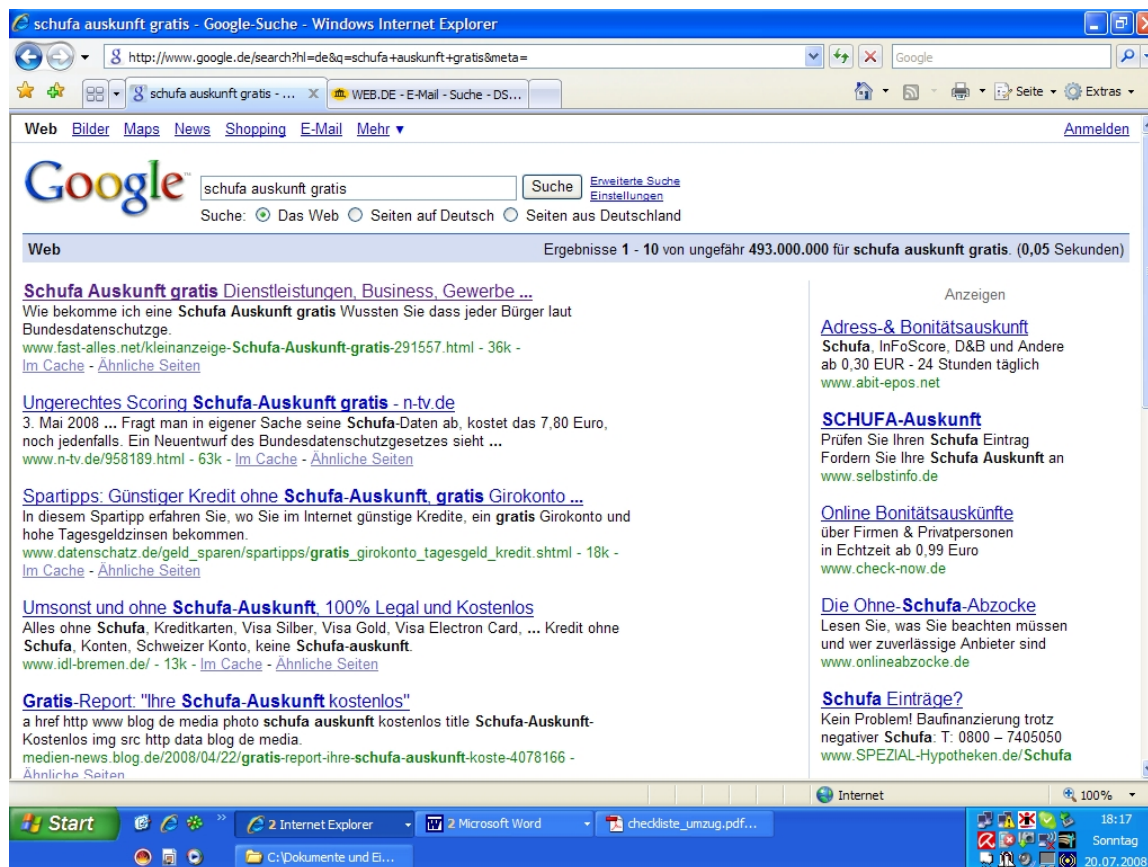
schufa auskunft gratis - Google-Suche - Windows Internet Explorer

http://www.google.de/search?hl=de&q=schufa+auskunft+gratis&meta=

Google

schufa auskunft gratis - ...

WEB.DE - E-Mail - Suche - DS...

Seite · Extras ·

Web Bilder Maps News Shopping E-Mail Mehr ▾

Anmelden

Google

schufa auskunft gratis

Suche

Erweiterte Suche
Einstellungen

Suche: Das Web Seiten auf Deutsch Seiten aus Deutschland

Web

Ergebnisse 1 - 10 von ungefähr 493.000.000 für schufa auskunft gratis. (0,05 Sekunden)

Schufa Auskunft gratis Dienstleistungen, Business, Gewerbe ...
Wie bekomme ich eine Schufa Auskunft gratis Wussten Sie dass jeder Bürger laut Bundesdatenschutzge.
www.fast-alles.net/kleinanzeige-Schufa-Auskunft-gratis-291557.html - 36k -
Im Cache - Ähnliche Seiten

Ungerechtes Scoring Schufa-Auskunft gratis - n-tv.de
3. Mai 2008 ... Fragt man in eigener Sache seine Schufa-Daten ab, kostet das 7,80 Euro, noch jedenfalls. Ein Neuentwurf des Bundesdatenschutzgesetzes sieht ...
www.n-tv.de/958189.html - 63k - Im Cache - Ähnliche Seiten

Spartipps: Günstiger Kredit ohne Schufa-Auskunft, gratis Girokonto ...
In diesem Spartipp erfahren Sie, wo Sie im Internet günstige Kredite, ein gratis Girokonto und hohe Tagesgeldzinsen bekommen.
www.datenschatz.de/geld_sparen/spartipps/gratis_girokonto_tagesgeld_kredit.shtml - 18k -
Im Cache - Ähnliche Seiten

Umsonst und ohne Schufa-Auskunft, 100% Legal und Kostenlos
Alles ohne Schufa, Kreditkarten, Visa Silber, Visa Gold, Visa Electron Card, ... Kredit ohne Schufa, Konten, Schweizer Konto, keine Schufa-auskunft.
www.idl-bremen.de/ - 13k - Im Cache - Ähnliche Seiten

Gratis-Report: "Ihre Schufa-Auskunft kostenlos"
a href http www blog de media photo schufa auskunft kostenlos title Schufa-Auskunft-Kostenlos img src http data blog de media.
medien-news.blog.de/2008/04/22/gratis-report-ihre-schufa-auskunft-koste-4078166 -
Ähnliche Seiten

Anzeigen

Adress-& Bonitätsauskunft
Schufa, InFoScore, D&B und Andere ab 0,30 EUR - 24 Stunden täglich
www.abit-epos.net

SCHUFA-Auskunft
Prüfen Sie Ihren Schufa Eintrag Fordern Sie Ihre Schufa Auskunft an
www.selbstinfo.de

Online Bonitätsauskünfte
über Firmen & Privatpersonen in Echtzeit ab 0,99 Euro
www.check-now.de

Die Ohne-Schufa-Abzocke
Lesen Sie, was Sie beachten müssen und wer zuverlässige Anbieter sind
www.onlineabzocke.de

Schufa Einträge?
Kein Problem! Baufinanzierung trotz negativer Schufa: T: 0800 – 7405050
www.SPEZIAL-Hypotheken.de/Schufa

Internet

100%

Start

2 Internet Explorer

2 Microsoft Word

checkliste_umzug.pdf...

C:\Dokumente und Ei...

18:17
Sonntag
20.07.2008